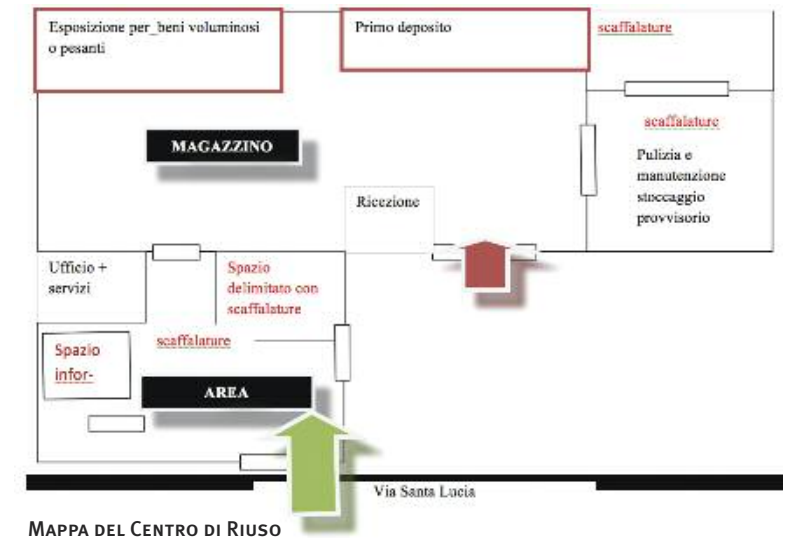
Esposizione per_beni voluminosi o pesanti

Primo deposito

scaffalature

scaffalature

MAGAZZINO

Pulizia e manutenzione stoccaggio provvisorio

Ricezione

Ufficio + servizi

Spazio delimitato con scaffalature

scaffalature

Spazio infor-

AREA

Via Santa Lucia

Mappa del Centro di Riuso